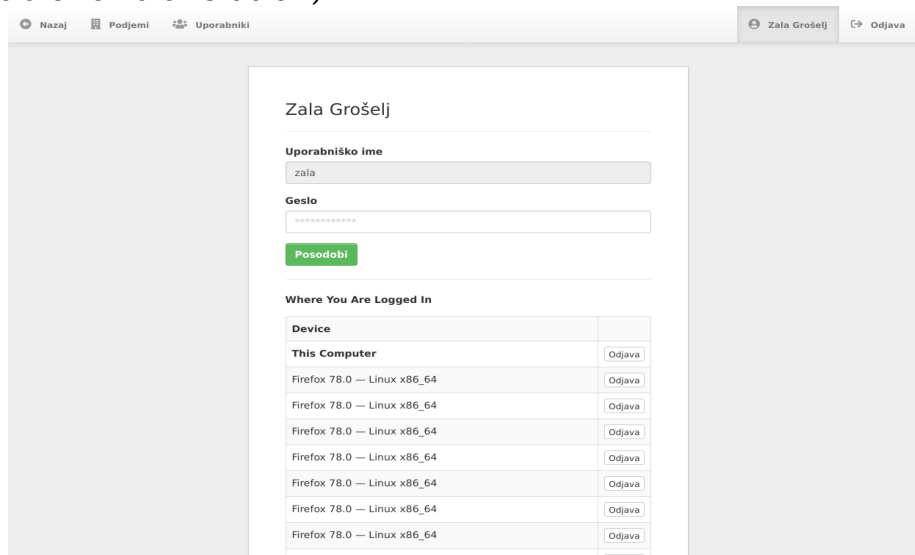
Nazaj Podjemi Uporabniki

Zala Grošelj Odjava

Zala Grošelj

Uporabniško ime

zala

Geslo

••••••••••••

Posodobi

Where You Are Logged In

| Device | |
|---|---|
| This Computer | Odjava |
| Firefox 78.0 — Linux x86_64 | Odjava |
| Firefox 78.0 — Linux x86_64 | Odjava |
| Firefox 78.0 — Linux x86_64 | Odjava |
| Firefox 78.0 — Linux x86_64 | Odjava |
| Firefox 78.0 — Linux x86_64 | Odjava |
| Firefox 78.0 — Linux x86_64 | Odjava |
| Firefox 78.0 — Linux x86_64 | Odjava |